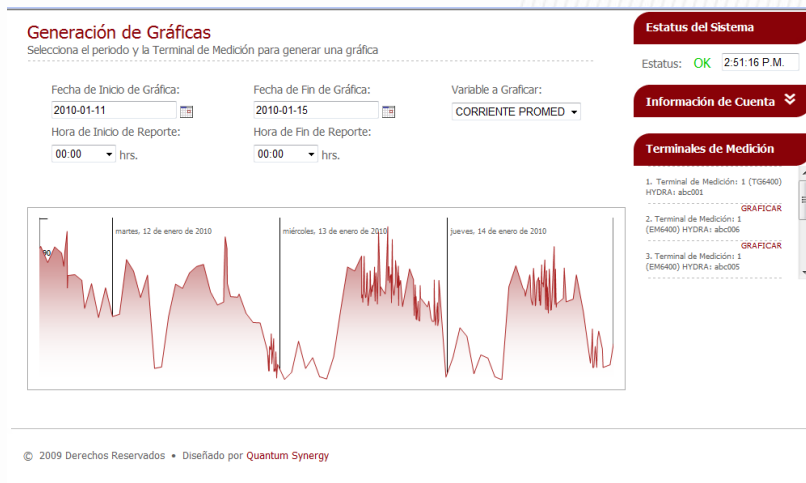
Generación de Gráficas
Selecciona el periodo y la Terminal de Medición para generar una gráfica

Fecha de Inicio de Gráfica:
2010-01-11
Hora de Inicio de Reporte:
00:00 hrs.

Fecha de Fin de Gráfica:
2010-01-15
Hora de Fin de Reporte:
00:00 hrs.

Variable a Graficar:
CORRIENTE PROMED

90
martes, 12 de enero de 2010
miércoles, 13 de enero de 2010
jueves, 14 de enero de 2010

Estatus del Sistema
Estatus: OK 2:51:16 P.M.

Información de Cuenta

Terminales de Medición
1. Terminal de Medición: 1 (TG6400) HYDRA: abc001
GRAFICAR
2. Terminal de Medición: 1 (EM6400) HYDRA: abc006
GRAFICAR
3. Terminal de Medición: 1 (EM6400) HYDRA: abc005

© 2009 Derechos Reservados • Diseñado por Quantum Synergy